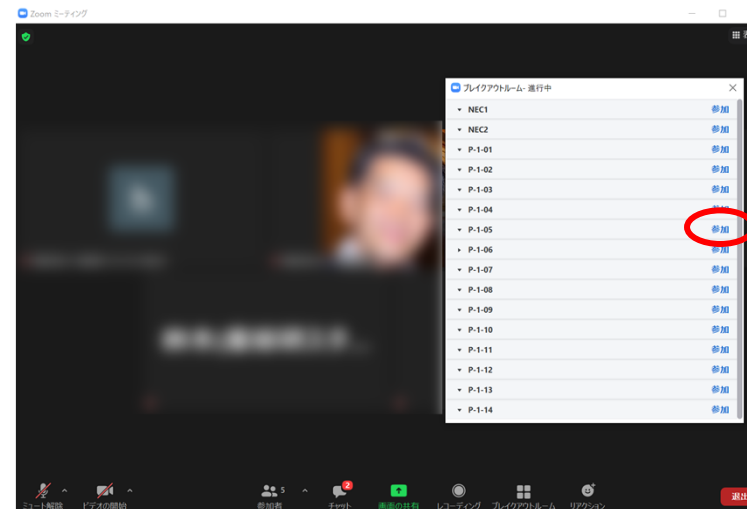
Zoom ミーティング

ブレイクアウトルーム- 進行中

NEC1 参加
NEC2 参加
P-1-01 参加
P-1-02 参加
P-1-03 参加
P-1-04 参加
P-1-05 参加
P-1-06 参加
P-1-07 参加
P-1-08 参加
P-1-09 参加
P-1-10 参加
P-1-11 参加
P-1-12 参加
P-1-13 参加
P-1-14 参加

ミュート解除 ビデオの開始 参加者 5 チャット 2 画面の共有 レコーディング ブレイクアウトルーム リアクション 退出